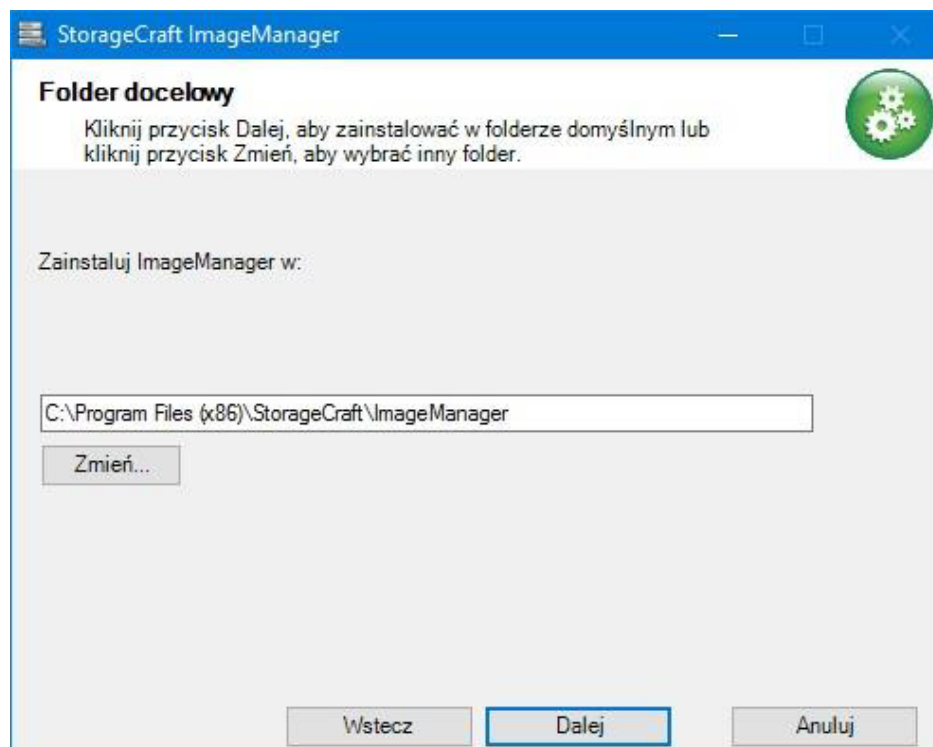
StorageCraft ImageManager

Folder docelowy

Kliknij przycisk Dalej, aby zainstalować w folderze domyślnym lub kliknij przycisk Zmień, aby wybrać inny folder.

Zainstaluj ImageManager w:

C:\Program Files (x86)\StorageCraft\ImageManager

Zmień...

Wstecz

Dalej

Anuluj